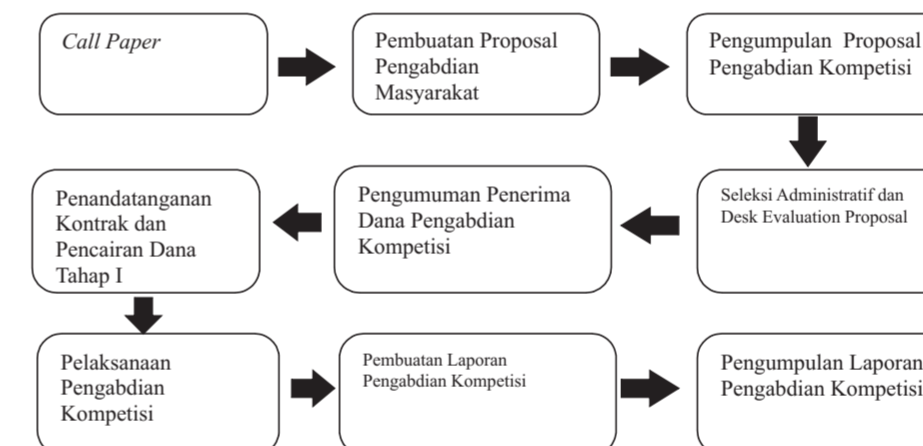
Call Paper

Pembuatan Proposal Pengabdian Masyarakat

Pengumpulan Proposal Pengabdian Kompetisi

Seleksi Administratif dan Desk Evaluation Proposal

Pengumuman Penerima Dana Pengabdian Kompetisi

Penandatanganan Kontrak dan Pencairan Dana Tahap I

Pelaksanaan Pengabdian Kompetisi

Pembuatan Laporan Pengabdian Kompetisi

Pengumpulan Laporan Pengabdian Kompetisi